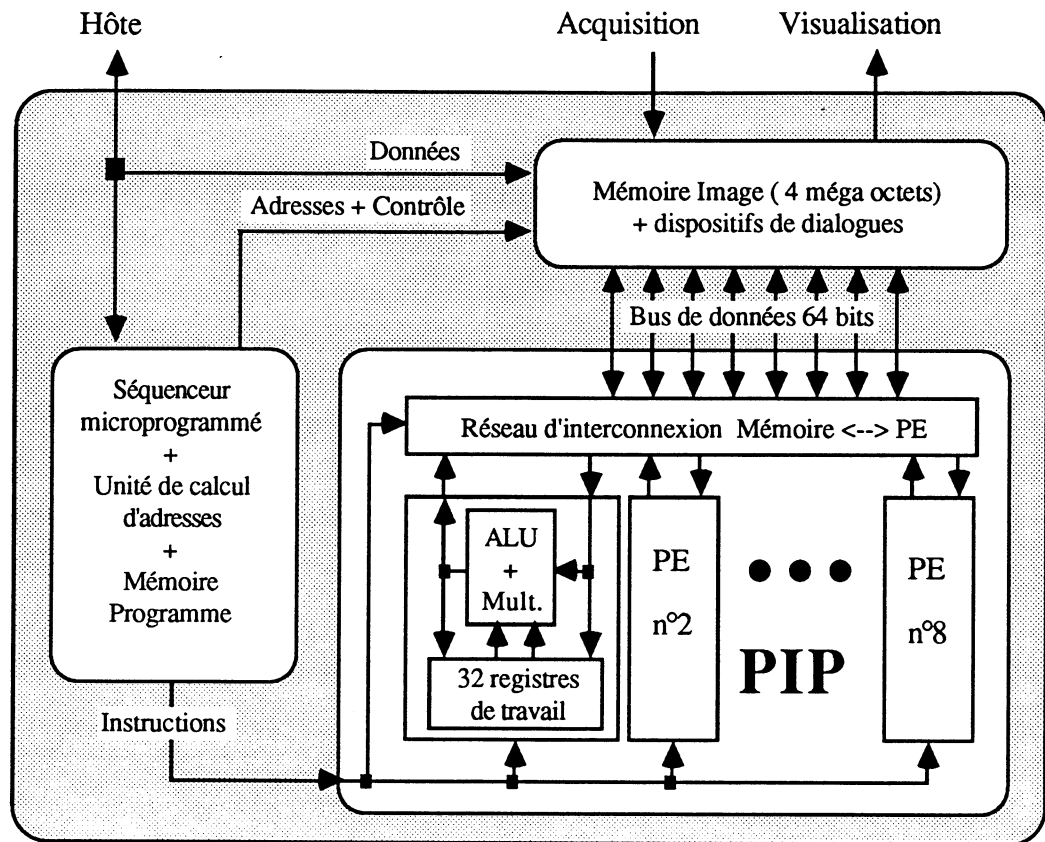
Hôte

Acquisition

Visualisation

Données

Adresses + Contrôle

Mémoire Image ( 4 méga octets)
+ dispositifs de dialogues

Bus de données 64 bits

Séquenceur
microprogrammé
+
Unité de calcul
d'adresses
+
Mémoire
Programme

Réseau d'interconnexion Mémoire <--> PE

ALU
+
Mult.

32 registres
de travail

PE
n°2

PE
n°8

PIP

Instructions